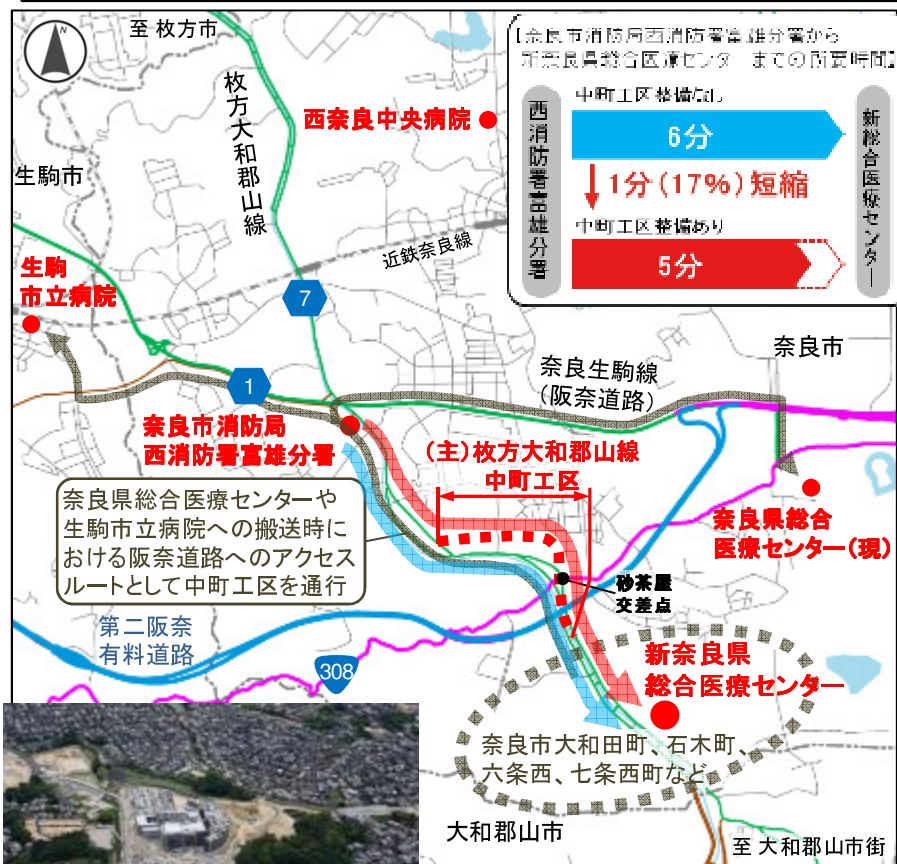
至 枚方市

N

【奈良市消防局西消防署富雄分署から新奈良県総合医療センターまでの所要時間】

西消防署富雄分署

中町工区整備なし

6分

1分（17%）短縮

中町工区整備あり

5分

新総合医療センター

枚方大和郡山線

西奈良中央病院

生駒市

近鉄奈良線

生駒市立病院

7

1

奈良市

奈良生駒線（阪奈道路）

奈良市消防局西消防署富雄分署

（主）枚方大和郡山線 中町工区

奈良県総合医療センターや生駒市立病院への搬送時における阪奈道路へのアクセスルートとして中町工区を通行

奈良県総合医療センター（現）

砂茶屋交差点

第二阪奈有料道路

308

新奈良県総合医療センター

奈良市大和田町、石木町、六条西、七条西町など

大和郡山市

至 大和郡山市街